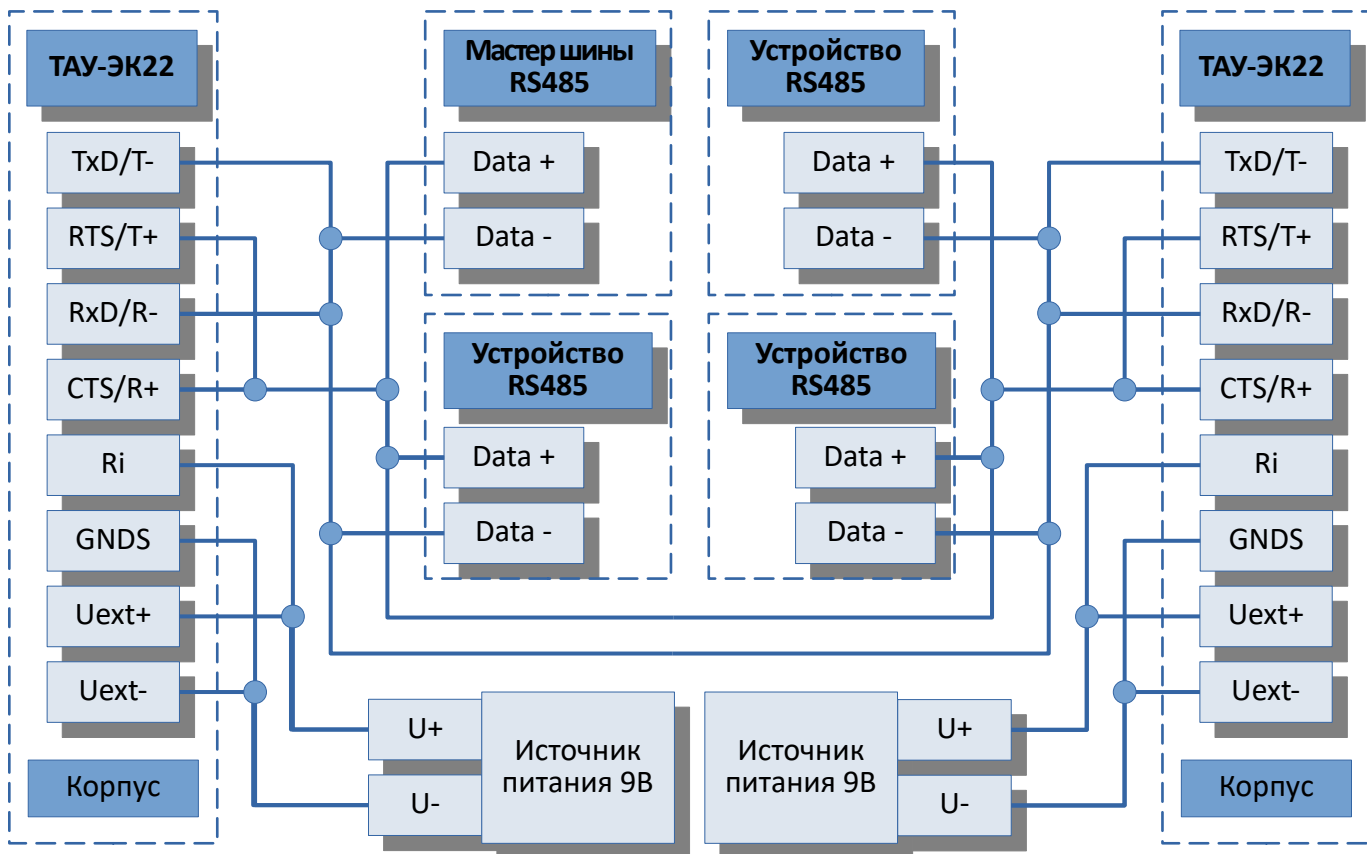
ТАУ-ЭК22

TxD/T-

RTS/T+

RxD/R-

CTS/R+

Ri

GNDS

Uext+

Uext-

Корпус

Мастер шины RS485

Data +

Data -

Устройство RS485

Data +

Data -

Устройство RS485

Data +

Data -

Устройство RS485

Data +

Data -

ТАУ-ЭК22

TxD/T-

RTS/T+

RxD/R-

CTS/R+

Ri

GNDS

Uext+

Uext-

Корпус

U+

U-

Источник питания 9В

Источник питания 9В

U+

U-